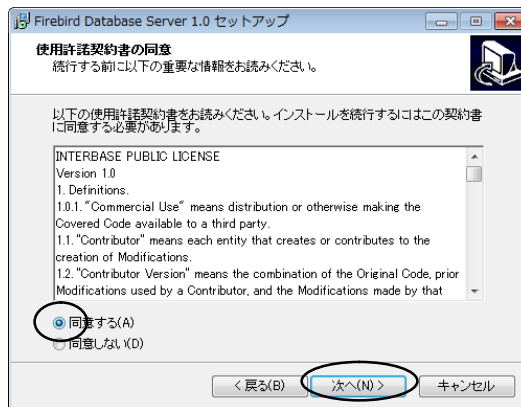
Firebird Database Server 1.0 セットアップ

使用許諾契約書の同意
続行する前に以下の重要な情報をお読みください。

以下の使用許諾契約書をお読みください。インストールを続行するにはこの契約書に同意する必要があります。

INTERBASE PUBLIC LICENSE
Version 1.0
1. Definitions.
1.0.1. "Commercial Use" means distribution or otherwise making the Covered Code available to a third party.
1.1. "Contributor" means each entity that creates or contributes to the creation of Modifications.
1.2. "Contributor Version" means the combination of the Original Code, prior Modifications used by a Contributor, and the Modifications made by that

同意する(A)
同意しない(D)

< 戻る(B)
次へ(N) >
キャンセル